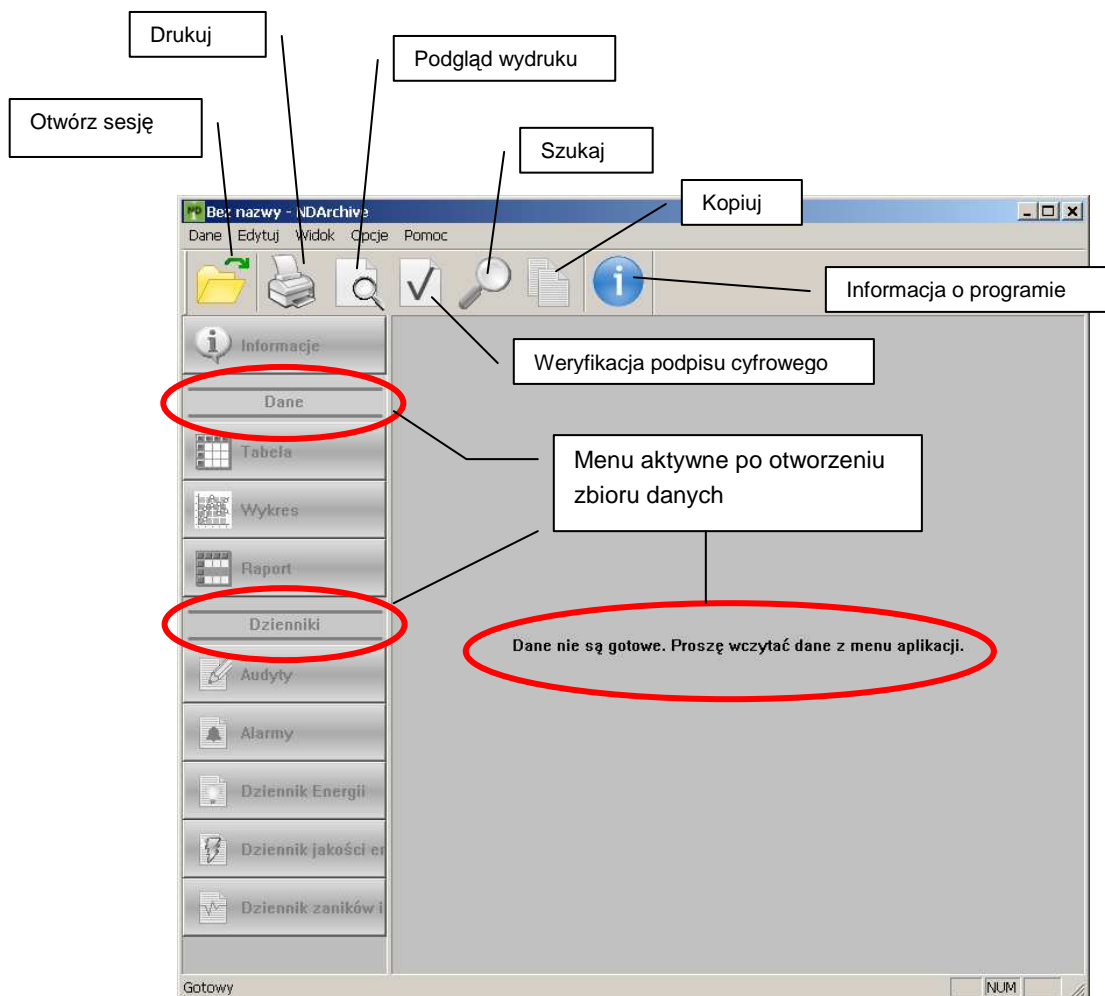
Drukuj

Podgląd wydruku

Otwórz sesję

Szukaj

Kopiuj

Bez nazwy - NDArchive

Dane Edytuj Widok Opcje Pomoc

Informacja o programie

Informacje

Weryfikacja podpisu cyfrowego

Dane

Tabela

Menu aktywne po otworzeniu zbioru danych

Wykres

Raport

Dzienniki

Dane nie są gotowe. Proszę wczytać dane z menu aplikacji.

Audyty

Alarmy

Dziennik Energii

Dziennik jakości en

Dziennik zaników i

Gotowy

NUM